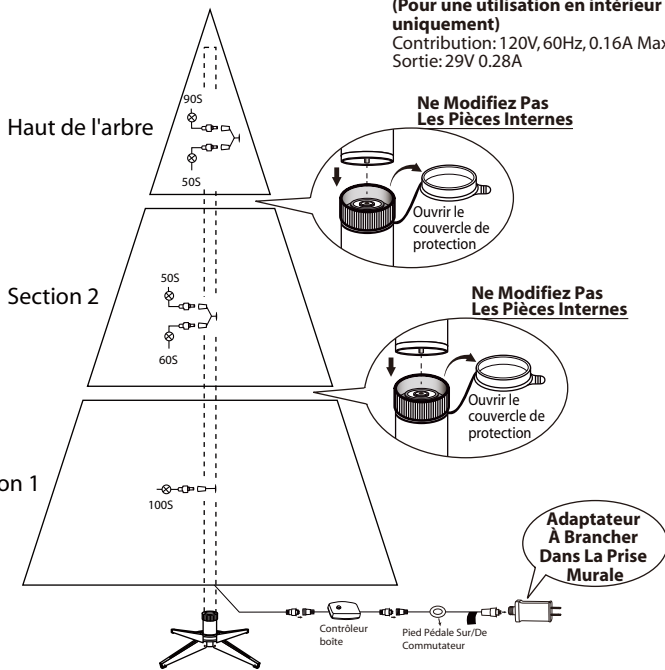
(Pour une utilisation en intérieur uniquement)
Contribution: 120V, 60Hz, 0.16A Max
Sortie: 29V 0.28A

Haut de l'arbre

90S

50S

Ne Modifiez Pas Les Pièces Internes

Ouvrir le couvercle de protection

Section 2

50S

60S

Ne Modifiez Pas Les Pièces Internes

Ouvrir le couvercle de protection

on 1

100S

Adaptateur À Brancher Dans La Prise Murale

Contrôleur boîte

Pied Pédale Sur/De Commutateur